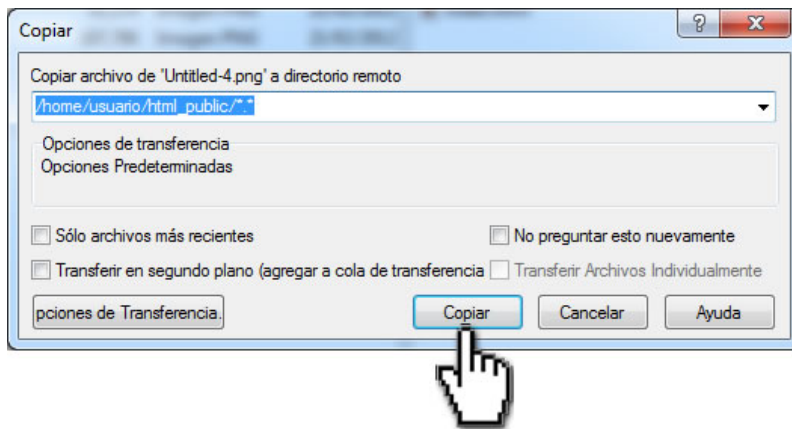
Copiar

?

X

Copiar archivo de 'Untitled-4.png' a directorio remoto

/home/usuario/html_public/*.*

Opciones de transferencia

Opciones Predeterminadas

Sólo archivos más recientes

No preguntar esto nuevamente

Transferir en segundo plano (agregar a cola de transferencia

Transferir Archivos Individualmente

pciones de Transferencia.

Copiar

Cancelar

Ayuda